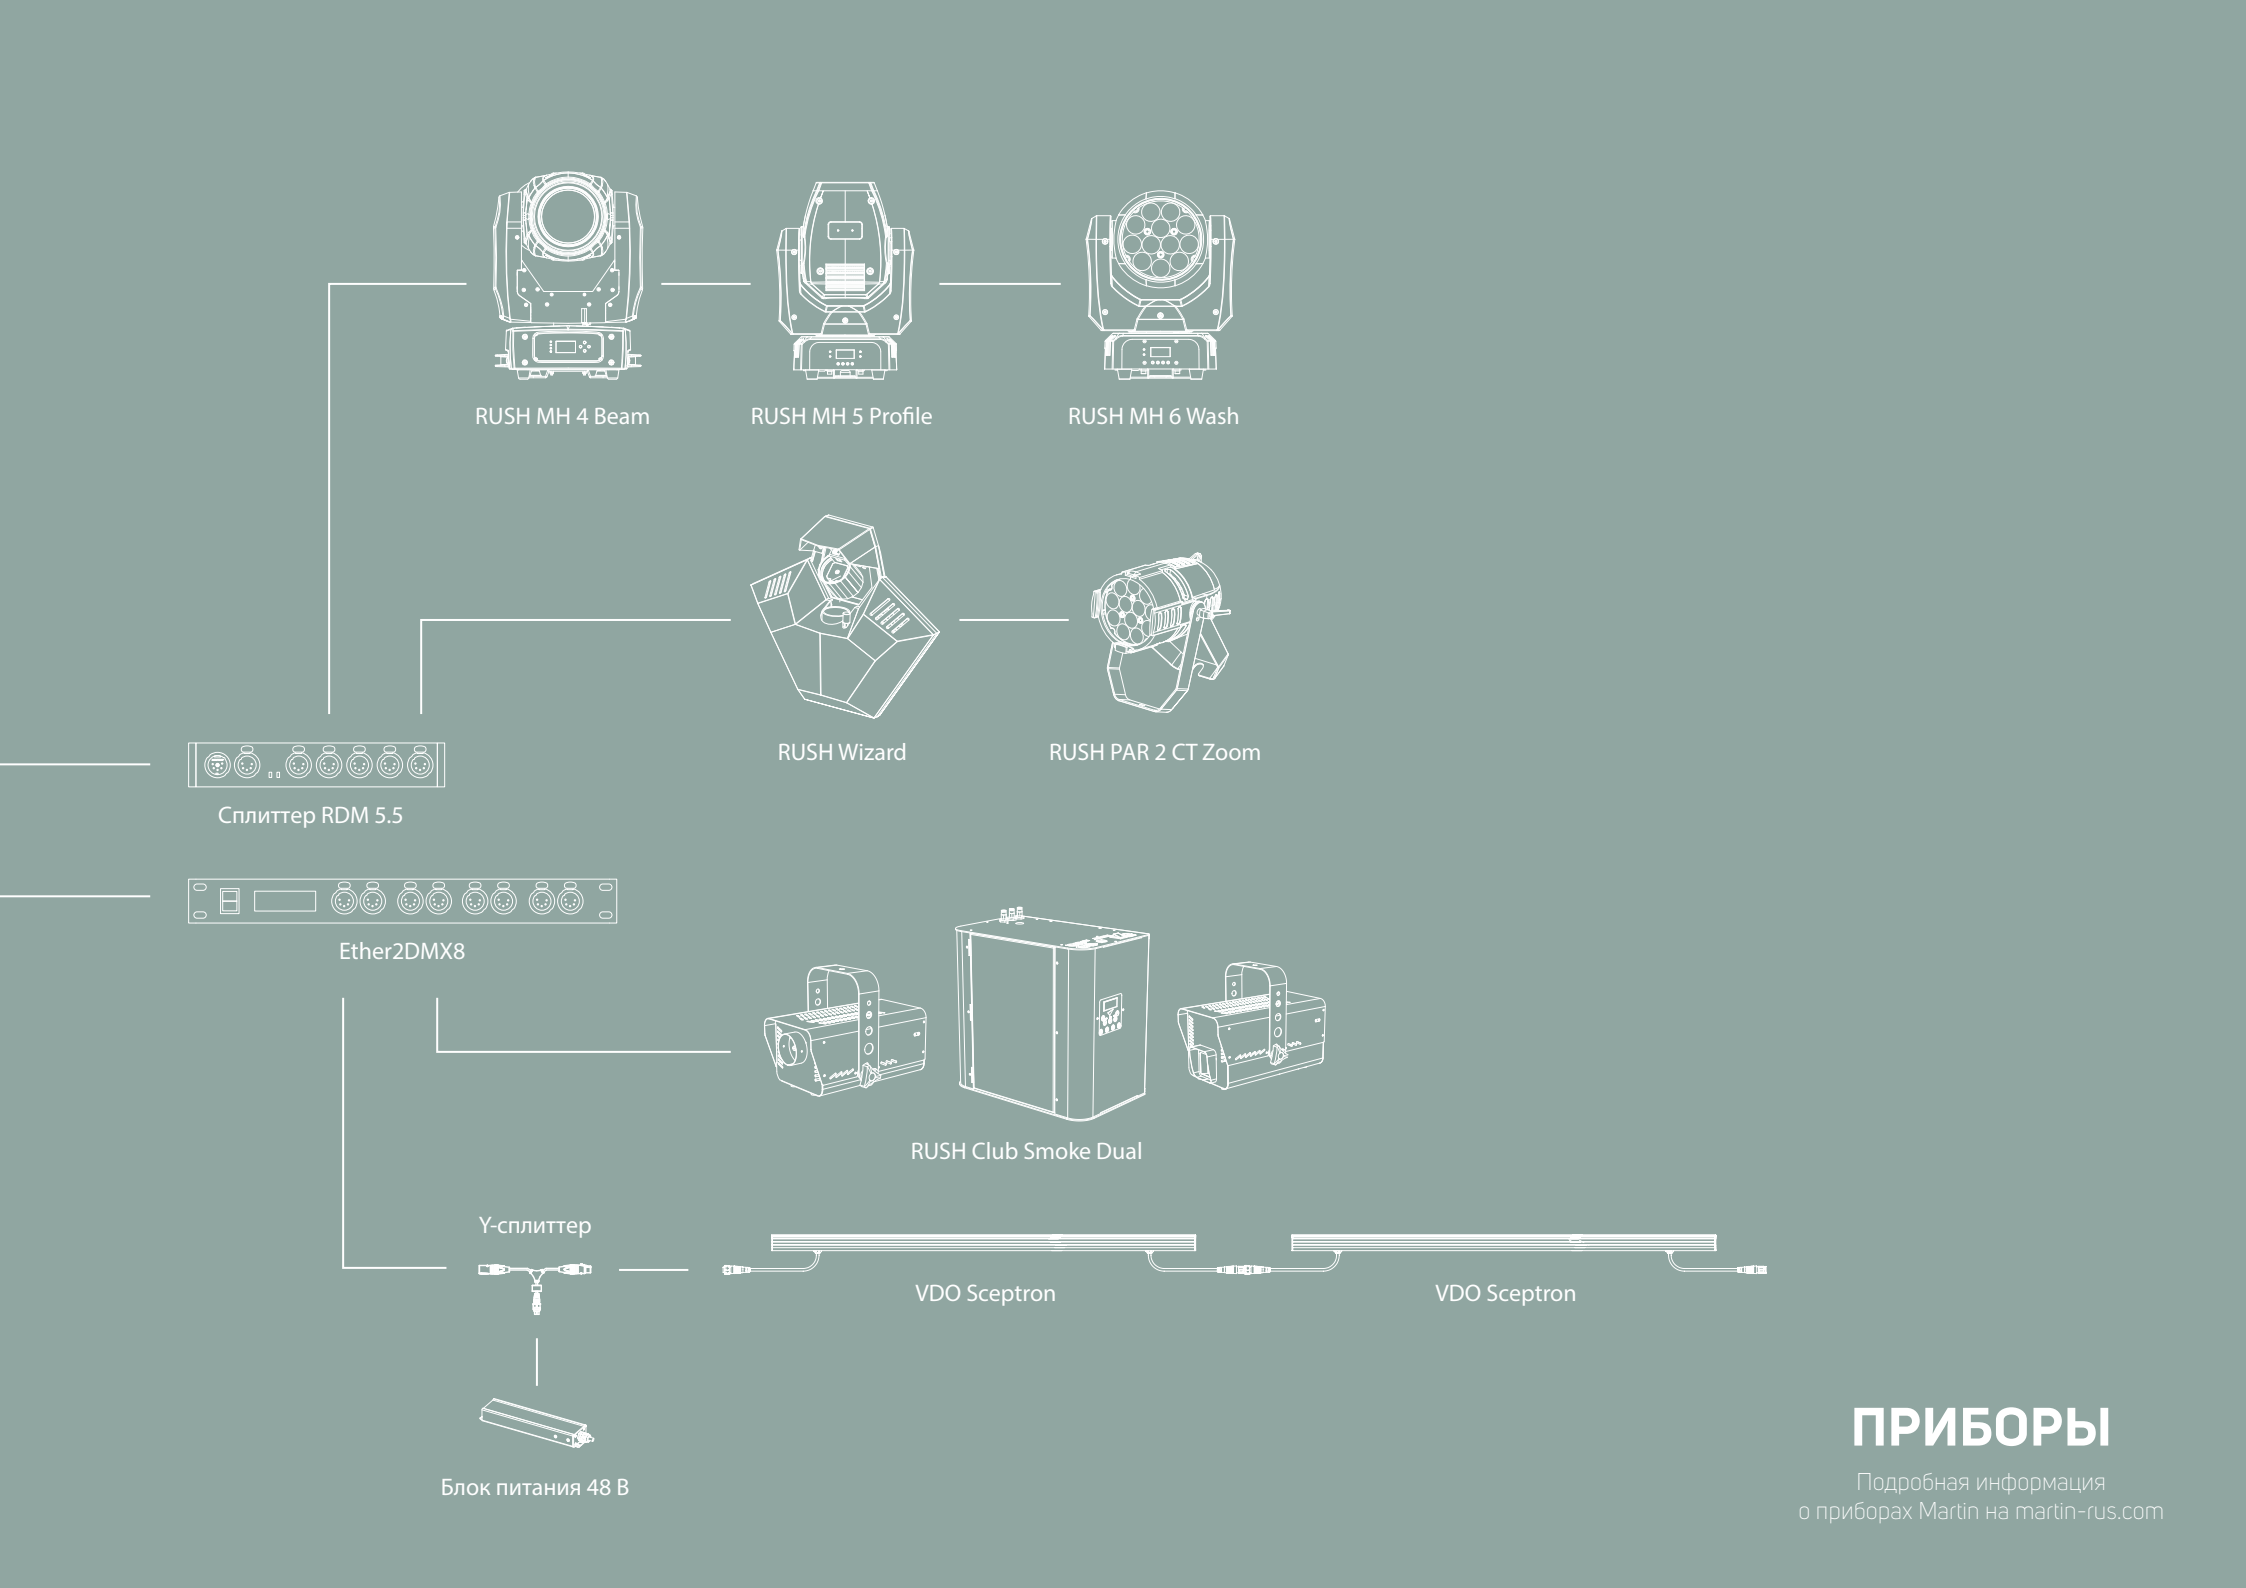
RUSH MH 4 Beam

RUSH MH 5 Profile

RUSH MH 6 Wash

RUSH Wizard

RUSH PAR 2 CT Zoom

Сплиттер RDM 5.5

Ether2DMX8

RUSH Club Smoke Dual

Y-сплиттер

VDO Sceptron

VDO Sceptron

Блок питания 48 В

ПРИБОРЫ

Подробная информация о приборах Martin на martin-rus.com